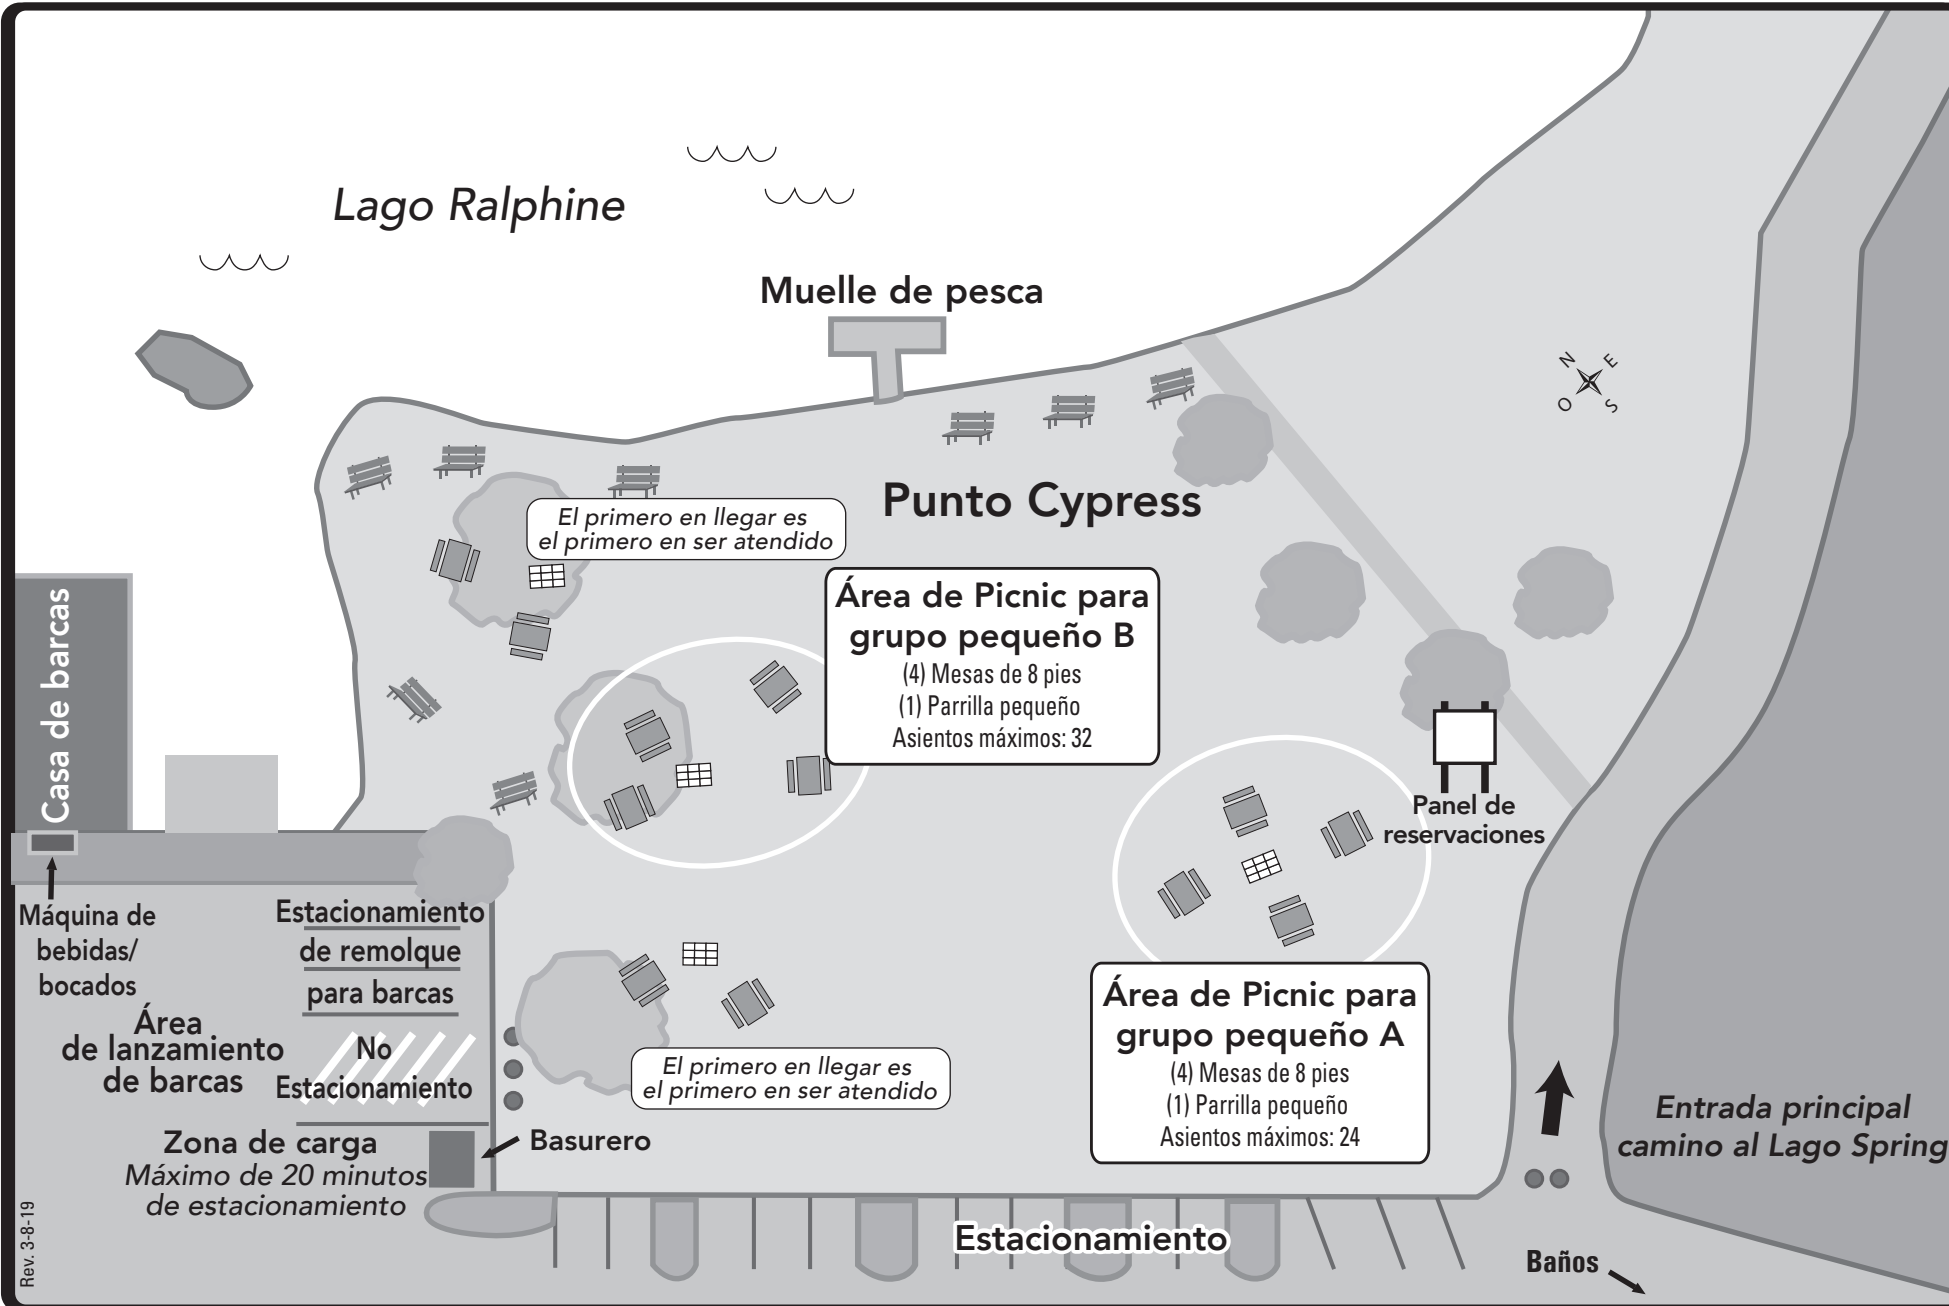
Lago Ralphine

Muelle de pesca

N E O S

Punto Cypress

El primero en llegar es el primero en ser atendido

Casa de barcas

Área de Picnic para grupo pequeño B
(4) Mesas de 8 pies
(1) Parrilla pequeño
Asientos máximos: 32

Panel de reservaciones

Máquina de bebidas/ bocados

Estacionamiento de remolque para barcas

Área de lanzamiento de barcas

No Estacionamiento

El primero en llegar es el primero en ser atendido

Área de Picnic para grupo pequeño A
(4) Mesas de 8 pies
(1) Parrilla pequeño
Asientos máximos: 24

Entrada principal camino al Lago Spring

Zona de carga
Máximo de 20 minutos de estacionamiento

Basurero

Estacionamiento

Baños

Rev. 3-8-19